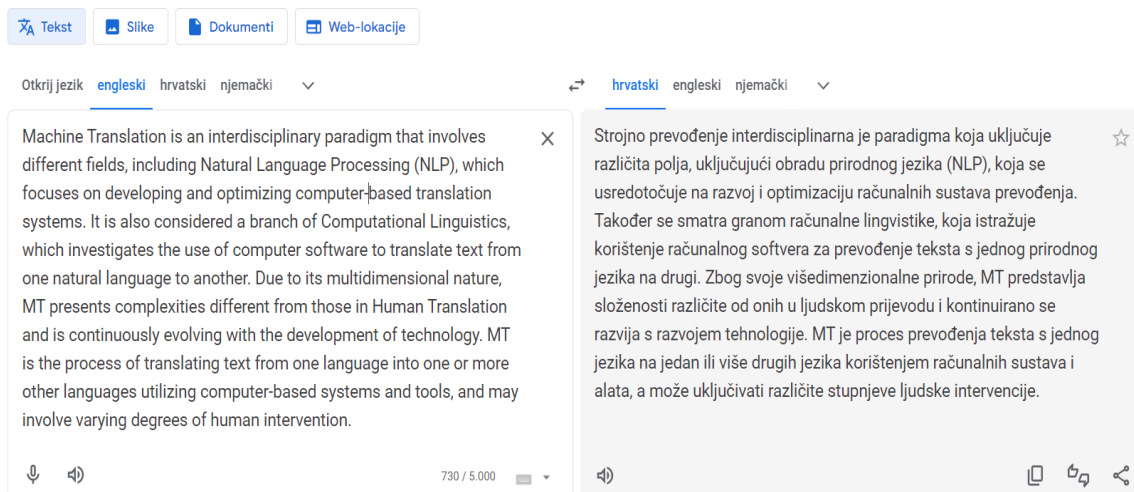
Tekst Slike Dokumenti Web-lokacije

Otkrij jezik engleski hrvatski njemački

hrvatski engleski njemački

Machine Translation is an interdisciplinary paradigm that involves different fields, including Natural Language Processing (NLP), which focuses on developing and optimizing computer-based translation systems. It is also considered a branch of Computational Linguistics, which investigates the use of computer software to translate text from one natural language to another. Due to its multidimensional nature, MT presents complexities different from those in Human Translation and is continuously evolving with the development of technology. MT is the process of translating text from one language into one or more other languages utilizing computer-based systems and tools, and may involve varying degrees of human intervention.

730 / 5.000

Strojno prevođenje interdisciplinarna je paradigma koja uključuje različita polja, uključujući obradu prirodnog jezika (NLP), koja se usredotočuje na razvoj i optimizaciju računalnih sustava prevođenja. Također se smatra granom računalne lingvistike, koja istražuje korištenje računalnog softvera za prevođenje teksta s jednog prirodnog jezika na drugi. Zbog svoje višedimenzionalne prirode, MT predstavlja složenosti različite od onih u ljudskom prijevodu i kontinuirano se razvija s razvojem tehnologije. MT je proces prevođenja teksta s jednog jezika na jedan ili više drugih jezika korištenjem računalnih sustava i alata, a može uključivati različite stupnjeve ljudske intervencije.